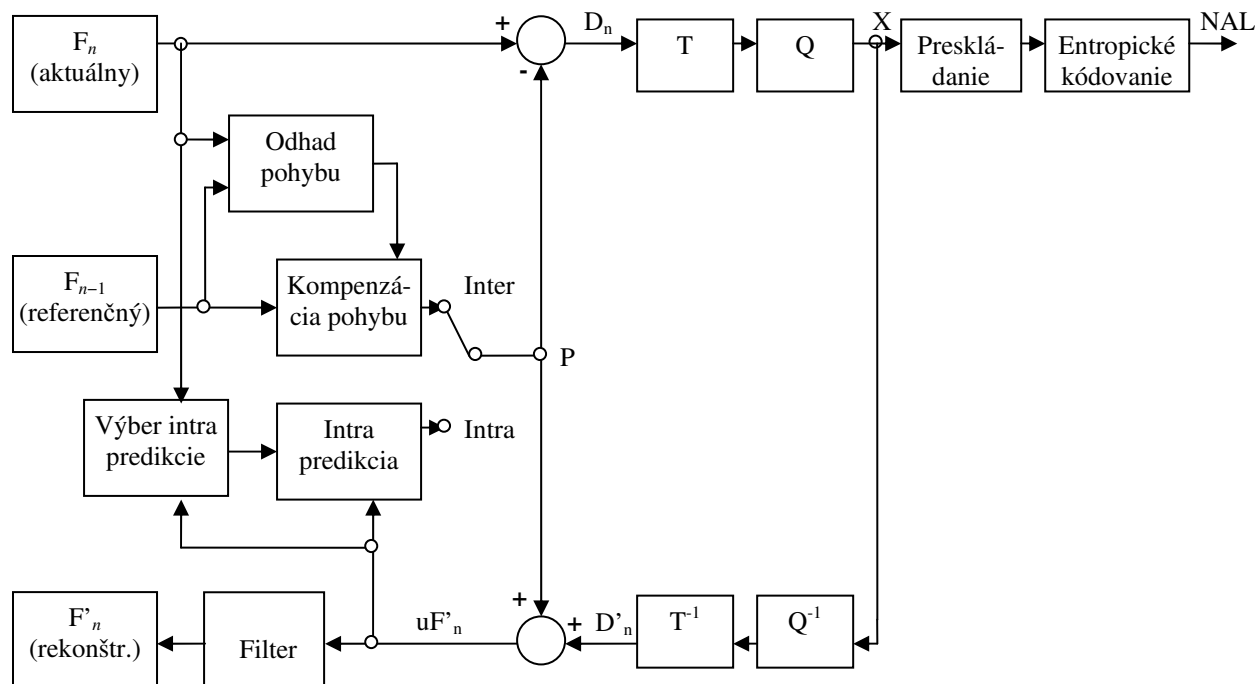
$F_n$ (aktuálny)

+

-

$D_n$

T

Q

X

Preskládanie

Entropické kódovanie

NAL

Odhad pohybu

$F_{n-1}$ (referenčný)

Kompenzácia pohybu

Inter

P

Výber intra predikcie

Intra predikcia

Intra

$F'_n$ (rekonštr.)

Filter

$uF'_n$

+

+

$D'_n$

$T^{-1}$

$Q^{-1}$